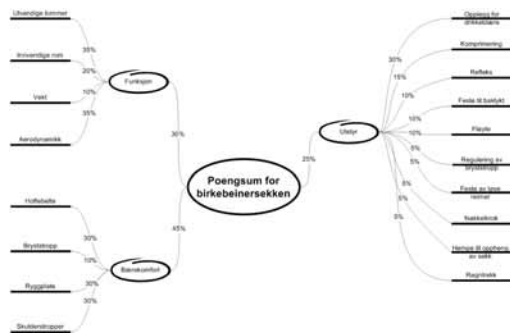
Poengsum for birkebeinersekken

Funksjon
30%
Utvendige lommer
35%
Innvendige nett
20%
Vekt
10%
Aerodynamikk
35%

Bærekomfort
45%
Hoftebelte
30%
Bryststropp
10%
Ryggplate
30%
Skulderstropper
30%

Utstyr
25%
Oppløsning for drikkeblære
30%
Komprimering
15%
Refleks
10%
Feste til lykt
10%
Fløyte
10%
Regulering av bryststropp
5%
Feste av løse remer
5%
Nøkkelkrok
5%
Hempe til oppheng av sekk
5%
Regntrekk
5%